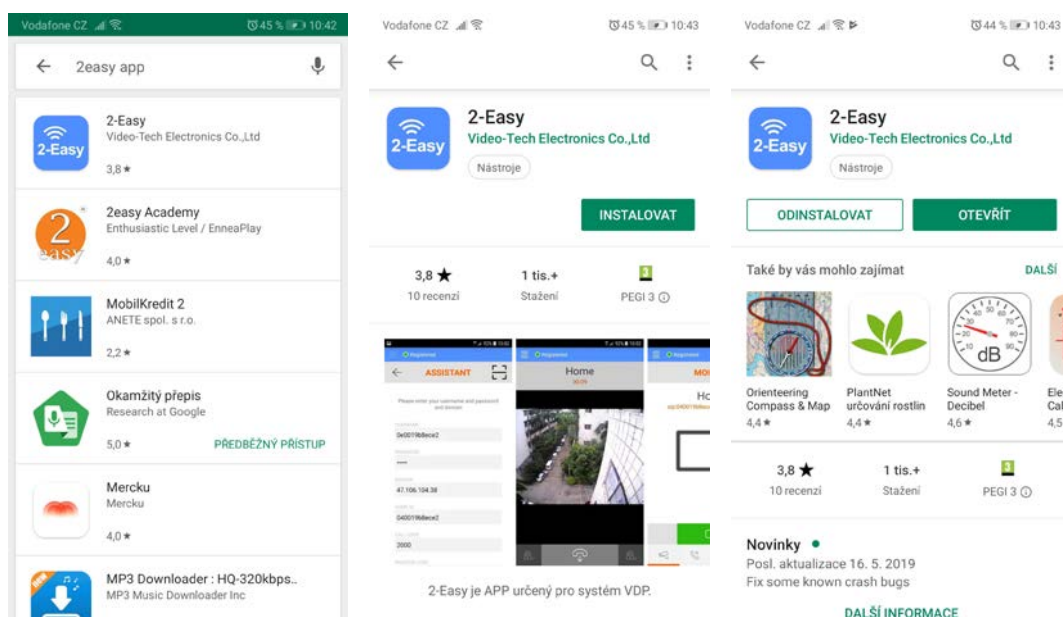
Vodafone CZ 45 % 10:42

2easy app

2-Easy
Video-Tech Electronics Co.,Ltd
3,8 ★

2easy Academy
Enthusiastic Level / EnneaPlay
4,0 ★

MobilKredit 2
ANETE spol. s r.o.
2,2 ★

Okamžitý přepis
Research at Google
5,0 ★
PŘEDBĚŽNÝ PŘÍSTUP

Mercku
Mercku
4,0 ★

MP3 Downloader : HQ-320kbps..
MP3 Music Downloader Inc

Vodafone CZ 45 % 10:43

2-Easy
Video-Tech Electronics Co.,Ltd
Nástroje

INSTALOVAT

3,8 ★
10 recenzí

1 tis.+
Stažení

PEGI 3

ASSISTANT

Home

Hc

MO

2-Easy je APP určený pro systém VDP.

Vodafone CZ 44 % 10:43

2-Easy
Video-Tech Electronics Co.,Ltd
Nástroje

ODINSTALOVAT
OTEVŘÍT

Také by vás mohlo zajímat
DALŠÍ

Orienteering Compass & Map
4,4 ★

PlantNet určování rostlin
4,4 ★

Sound Meter - Decibel
4,6 ★

dB

Ele
Cal
4,5

3,8 ★
10 recenzí

1 tis.+
Stažení

PEGI 3

Novinky •
Posl. aktualizace 16. 5. 2019
Fix some known crash bugs

DALŠÍ INFORMACE